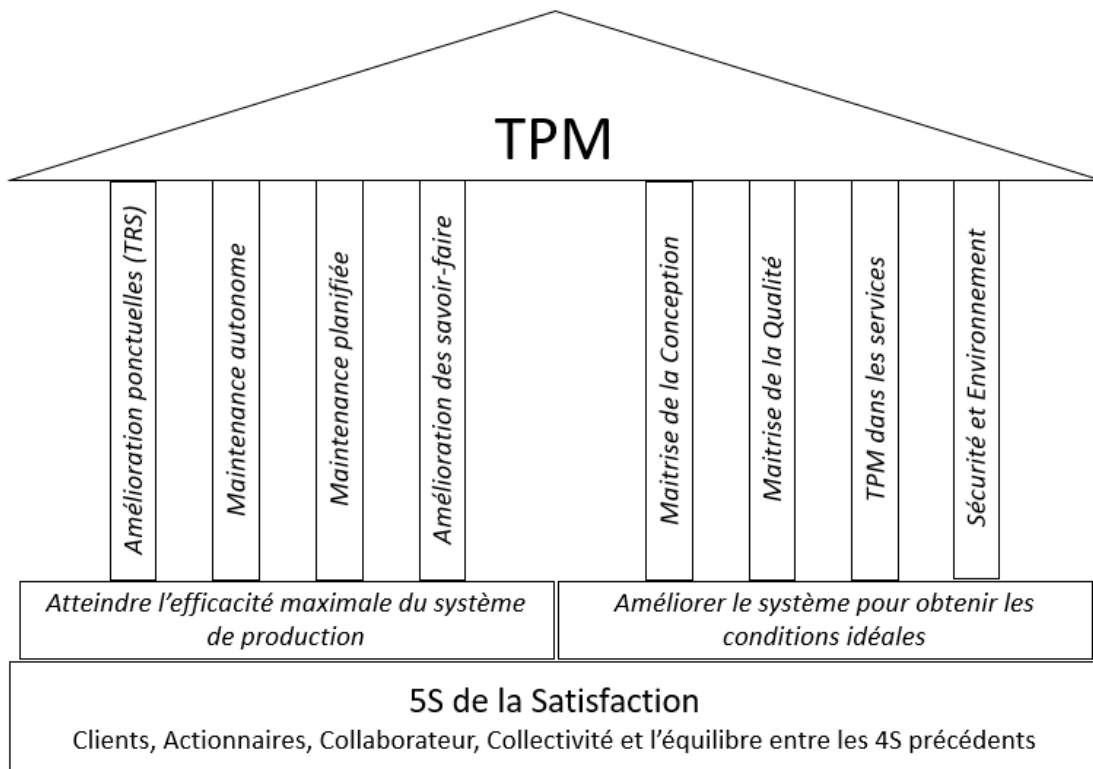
TPM

Amélioration ponctuelles (TRS)

Maintenance autonome

Maintenance planifiée

Amélioration des savoir-faire

Maitrise de la Conception

Maitrise de la Qualité

TPM dans les services

Sécurité et Environnement

Atteindre l'efficacité maximale du système de production

Améliorer le système pour obtenir les conditions idéales

5S de la Satisfaction

Clients, Actionnaires, Collaborateur, Collectivité et l'équilibre entre les 4S précédents